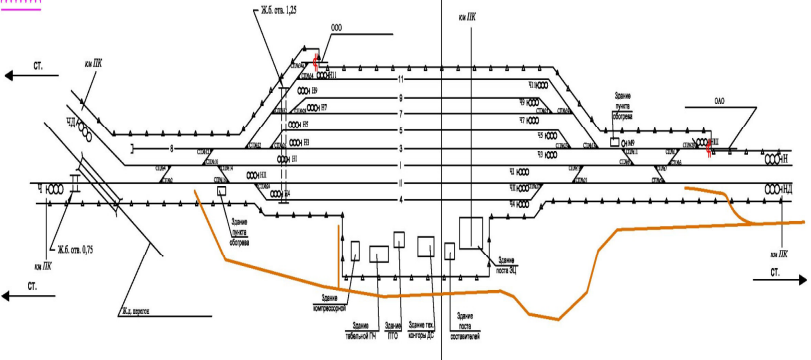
Ж.б. отв. 1,25

км ПК

ООО

ст.

км ПК

ЧД

11

9

7

5

3

1

II

4

8

Ч

Ж.б. отв. 0,75

км ПК

Ж.д. переезд

Здание пункта обогрева

Здание пункта обогрева

ОАО

Н

НД

км ПК

ст.

ст.

Здание поста ЭЦ

Здание компрессорной

Здание табельной ПЧ

Здание ПТО

Здание тех. конторы ДС

Здание поста составителей